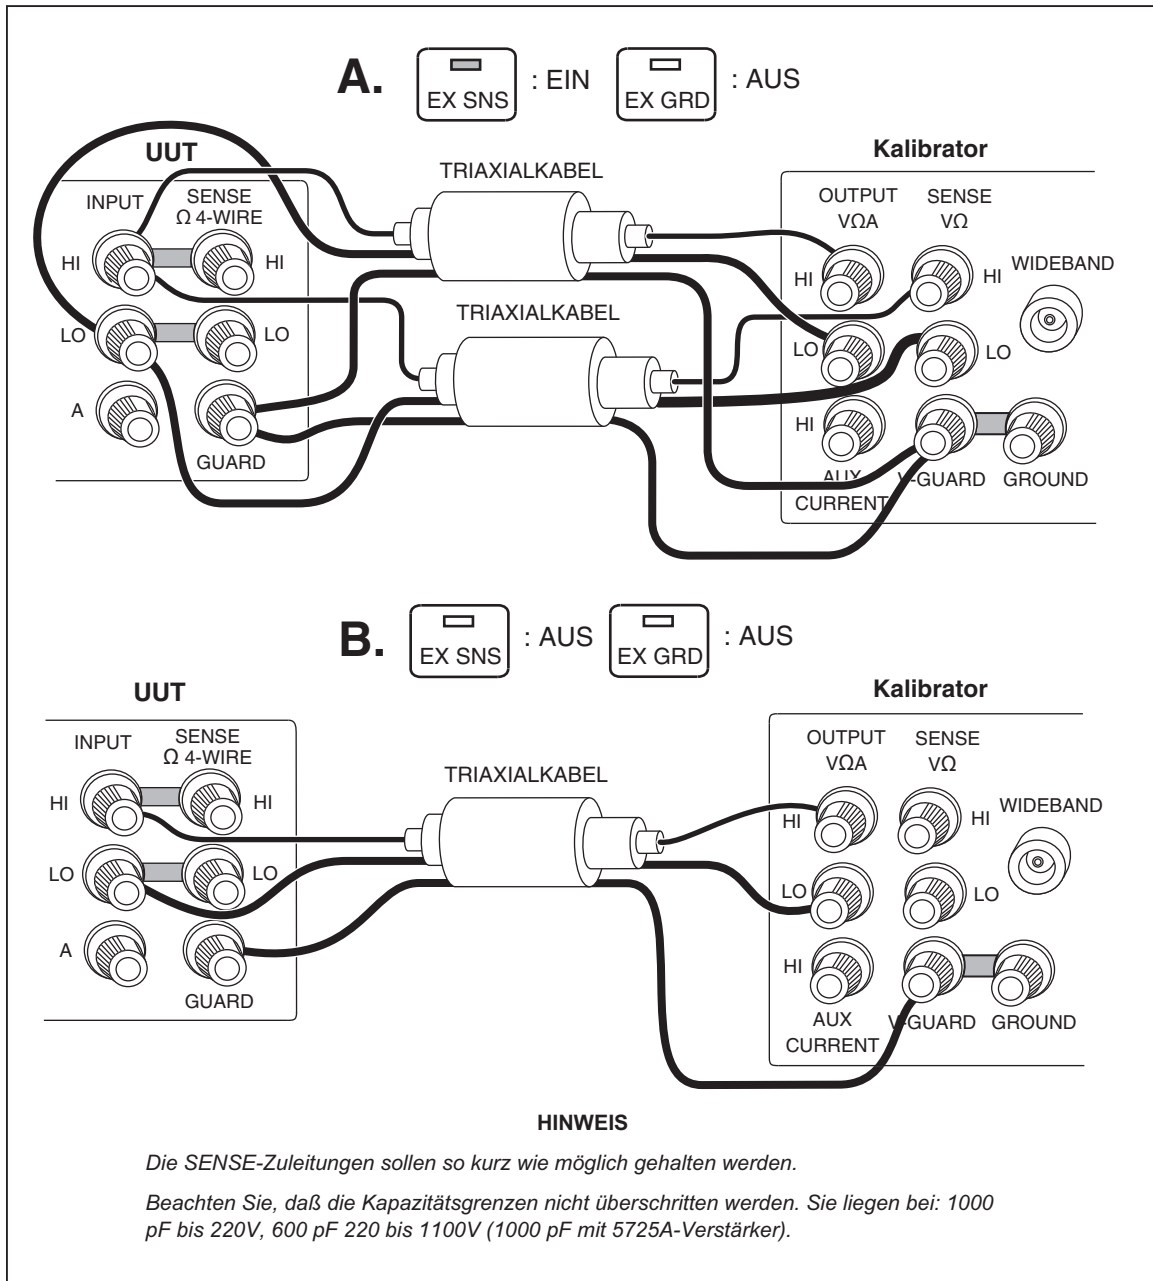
A. EX SNS : EIN EX GRD : AUS

UUT

INPUT

SENSE Ω 4-WIRE

HI

HI

LO

LO

A

GUARD

TRIAXIALKABEL

TRIAXIALKABEL

Kalibrator

OUTPUT VΩA

SENSE VΩ

HI

HI

WIDEBAND

LO

LO

HI

AUX CURRENT

V-GUARD

GROUND

B. EX SNS : AUS EX GRD : AUS

UUT

INPUT

SENSE Ω 4-WIRE

HI

HI

LO

LO

A

GUARD

TRIAXIALKABEL

Kalibrator

OUTPUT VΩA

SENSE VΩ

HI

HI

WIDEBAND

LO

LO

HI

AUX CURRENT

V-GUARD

GROUND

HINWEIS

Die SENSE-Zuleitungen sollen so kurz wie möglich gehalten werden.

Beachten Sie, daß die Kapazitätsgrenzen nicht überschritten werden. Sie liegen bei: 1000 pF bis 220V, 600 pF 220 bis 1100V (1000 pF mit 5725A-Verstärker).